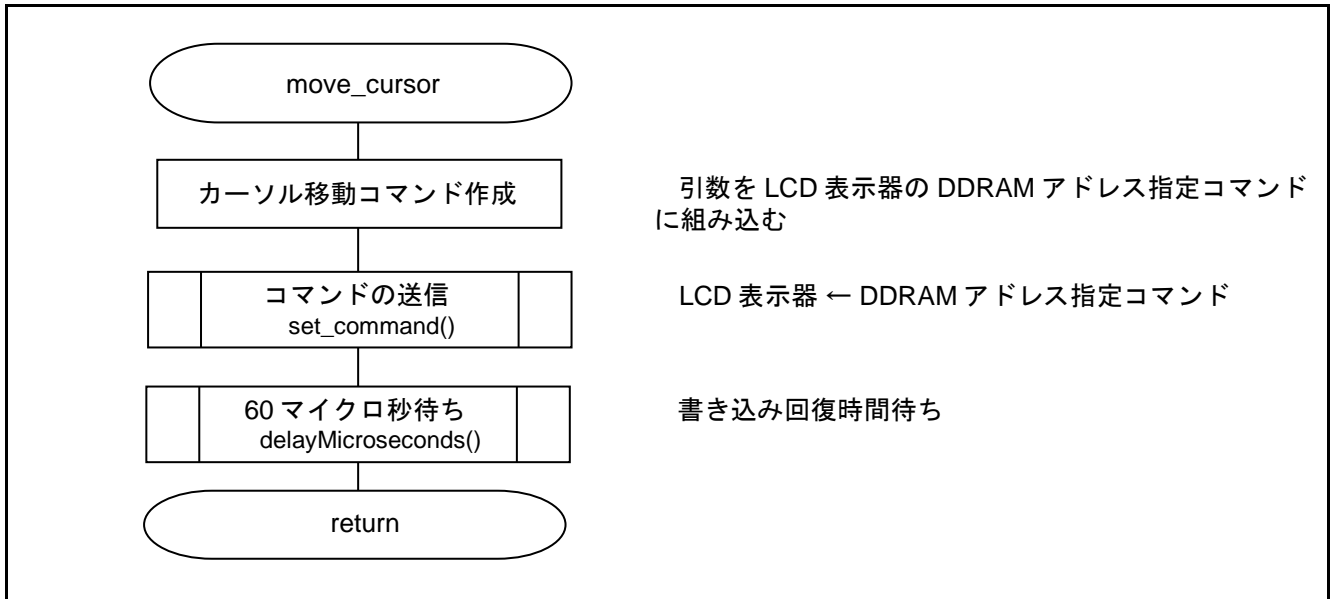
move_cursor

カーソル移動コマンド作成

引数を LCD 表示器の DDRAM アドレス指定コマンドに組み込む

コマンドの送信
set_command()

LCD 表示器 ← DDRAM アドレス指定コマンド

60 マイクロ秒待ち
delayMicroseconds()

書き込み回復時間待ち

return